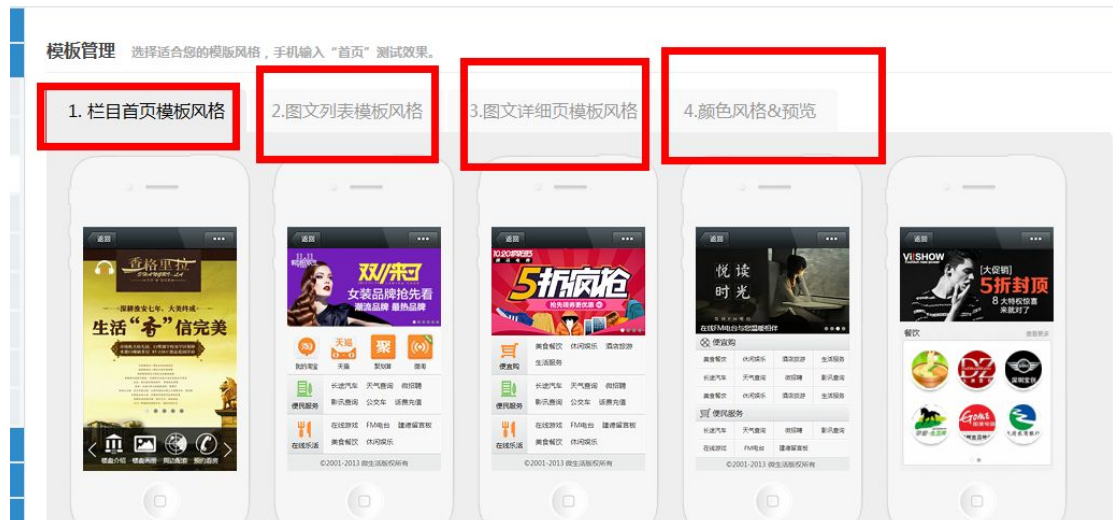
模板管理 选择适合您的模版风格，手机输入"首页"测试效果。

1. 栏目首页模板风格

2.图文列表模板风格

3.图文详细页模板风格

4.颜色风格&预览

返回

香格里拉

生活"香"信完美

返回

双11来了

女装品牌抢先看

天猫

聚

便民服务

长途汽车 天气查询 微招聘

影讯查询 公交车 话费充值

在线乐活

在线游戏 FM电台 建德留言板

美食餐饮 休闲娱乐

©2001-2013 微生活版权所有

返回

5折疯抢

便宜购

美食餐饮 休闲娱乐 酒店旅游

生活服务

便民服务

长途汽车 天气查询 微招聘

影讯查询 公交车 话费充值

在线乐活

在线游戏 FM电台 建德留言板

美食餐饮 休闲娱乐

©2001-2013 微生活版权所有

返回

悦读时光

便宜购

美食餐饮 休闲娱乐 酒店旅游 生活服务

长途汽车 天气查询 微招聘 影讯查询

美食餐饮 休闲娱乐 酒店旅游 生活服务

便民服务

长途汽车 天气查询 微招聘 影讯查询

在线游戏 FM电台 建德留言板

©2001-2013 微生活版权所有

返回

VISHOW

[大促销]

5折封顶

8 大特权惊喜来就对了

餐饮

查看更多